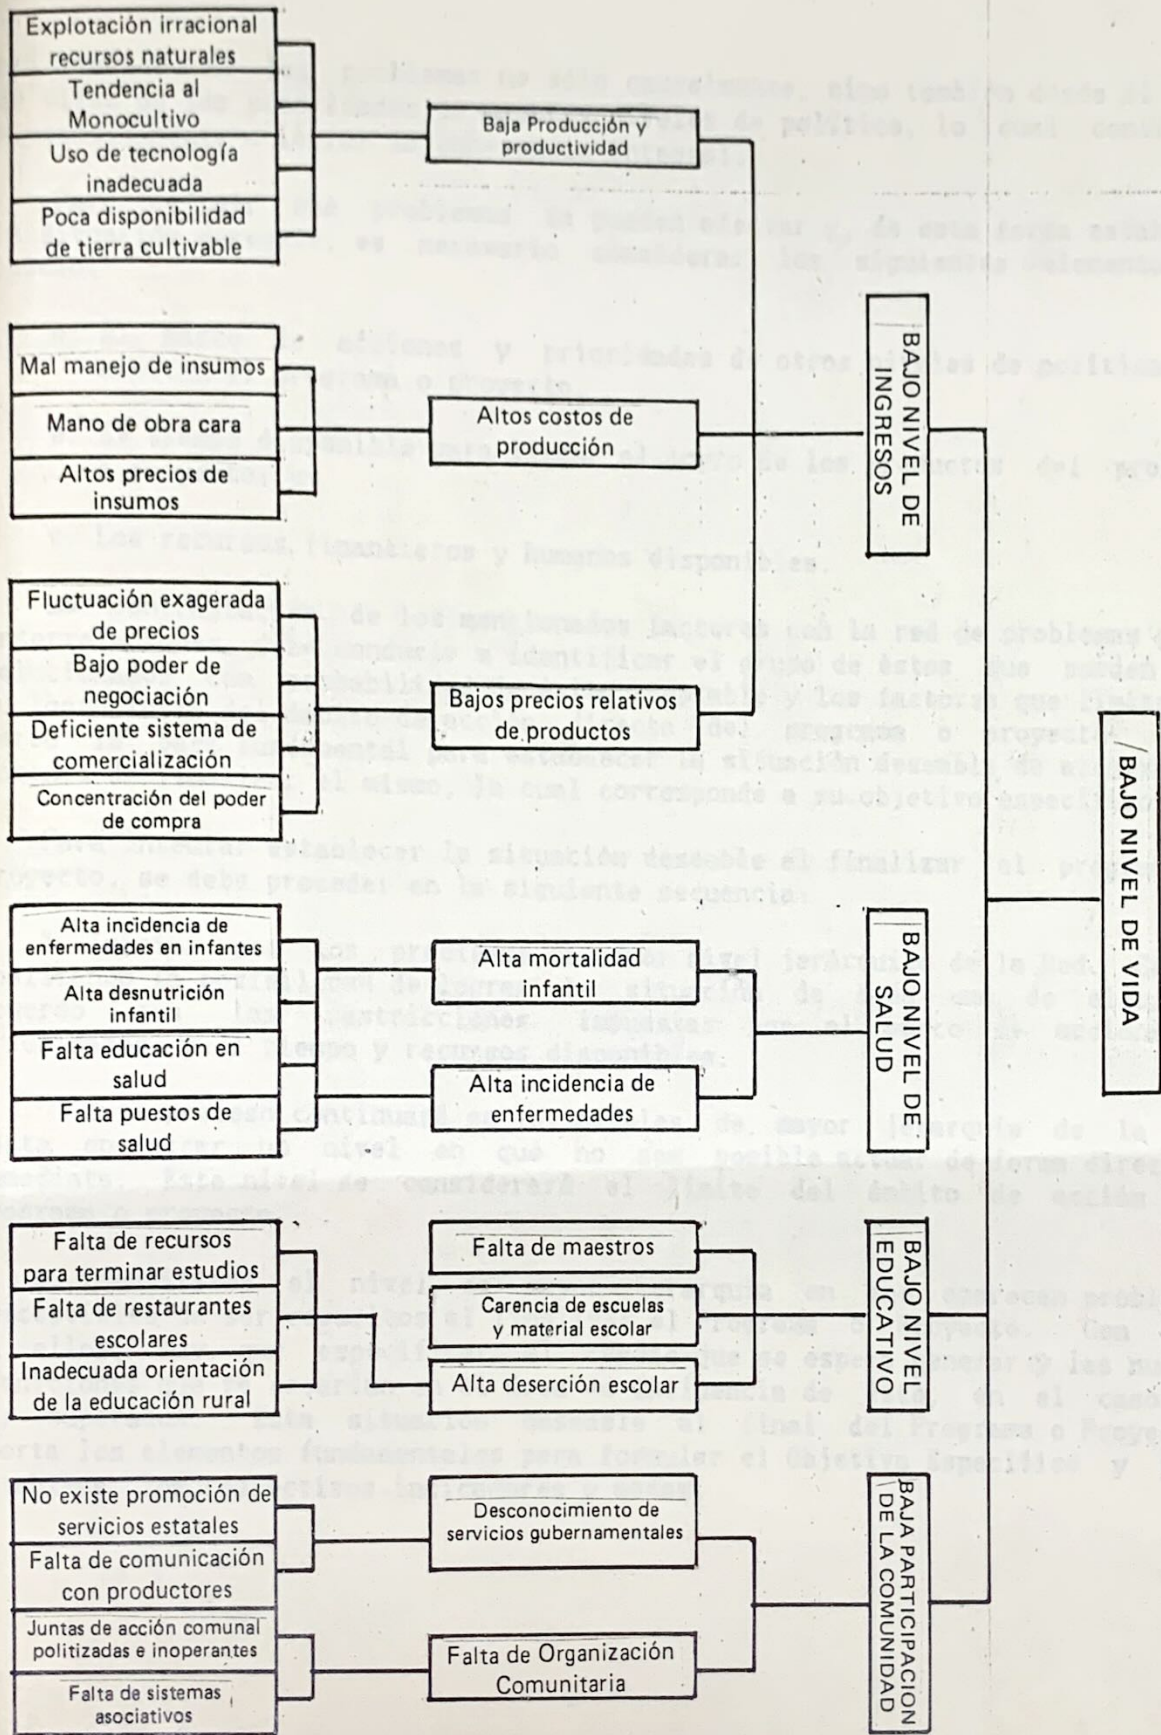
Explotación irracional recursos naturales

Tendencia al Monocultivo

Uso de tecnología inadecuada

Poca disponibilidad de tierra cultivable

Baja Producción y productividad

Mal manejo de insumos

Mano de obra cara

Altos precios de insumos

Altos costos de producción

BAJO NIVEL DE INGRESOS

Fluctuación exagerada de precios

Bajo poder de negociación

Deficiente sistema de comercialización

Concentración del poder de compra

Bajos precios relativos de productos

BAJO NIVEL DE VIDA

Alta incidencia de enfermedades en infantes

Alta desnutrición infantil

Falta educación en salud

Falta puestos de salud

Alta mortalidad infantil

Alta incidencia de enfermedades

BAJO NIVEL DE SALUD

Falta de recursos para terminar estudios

Falta de restaurantes escolares

Inadecuada orientación de la educación rural

Falta de maestros

Carencia de escuelas y material escolar

Alta deserción escolar

BAJO NIVEL EDUCATIVO

No existe promoción de servicios estatales

Falta de comunicación con productores

Juntas de acción comunal politizadas e inoperantes

Falta de sistemas asociativos

Desconocimiento de servicios gubernamentales

Falta de Organización Comunitaria

BAJA PARTICIPACION DE LA COMUNIDAD